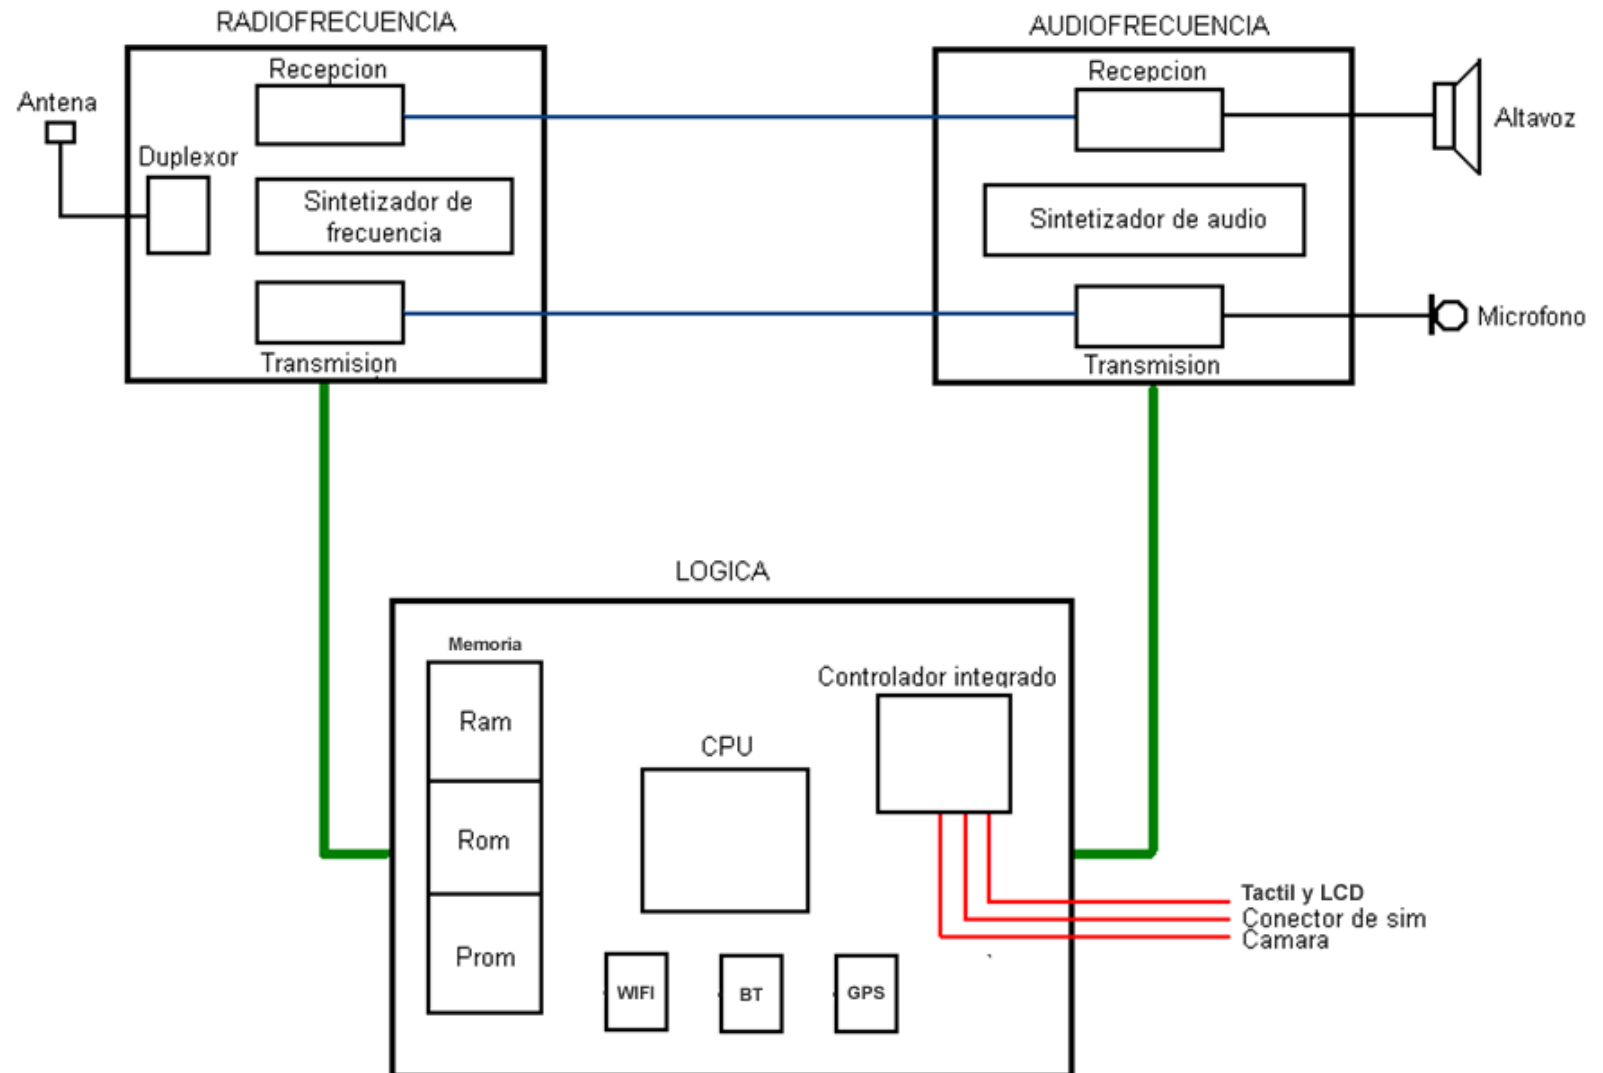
RADIOFRECUENCIA
Antena
Recepcion
Duplexor
Sintetizador de frecuencia
Transmision

AUDIOFRECUENCIA
Recepcion
Altavoz
Sintetizador de audio
Microfono
Transmision

LOGICA
Memoria
Ram
Rom
Prom
CPU
Controlador integrado
WIFI
BT
GPS
Tactil y LCD
Conector de sim
Camara